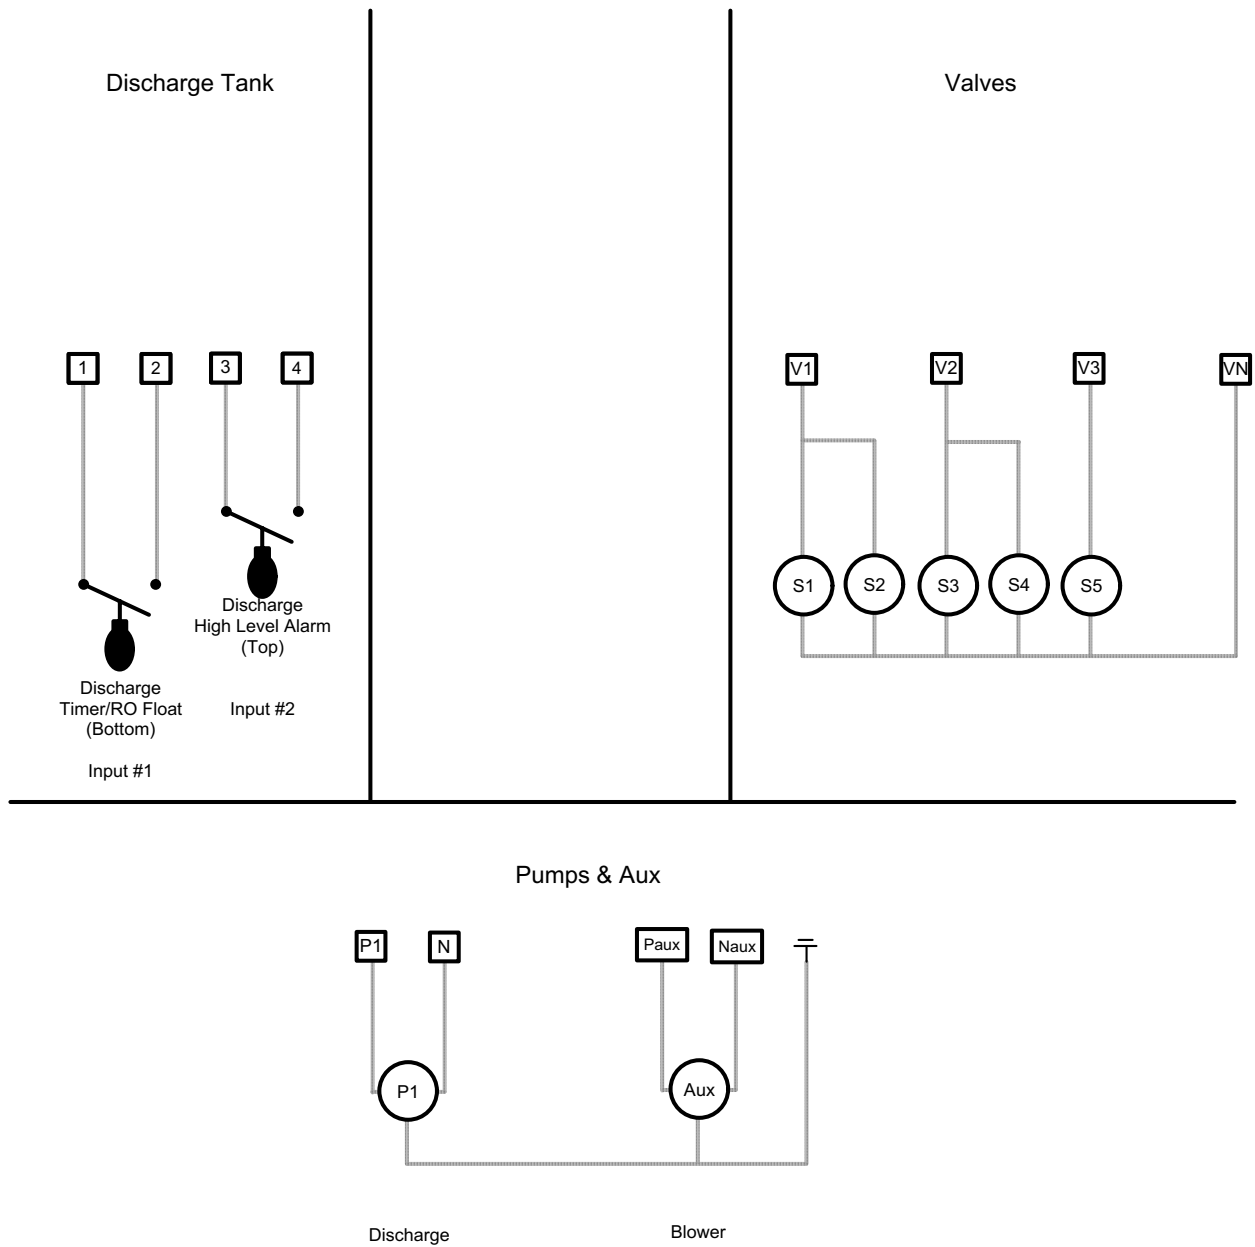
Discharge Tank

1 2 3 4

Discharge
High Level Alarm
(Top)

Discharge
Timer/RO Float
(Bottom)

Input #2

Input #1

Valves

V1 V2 V3 VN

S1 S2 S3 S4 S5

Pumps & Aux

P1 N Paux Naux

P1 Aux

Discharge Blower